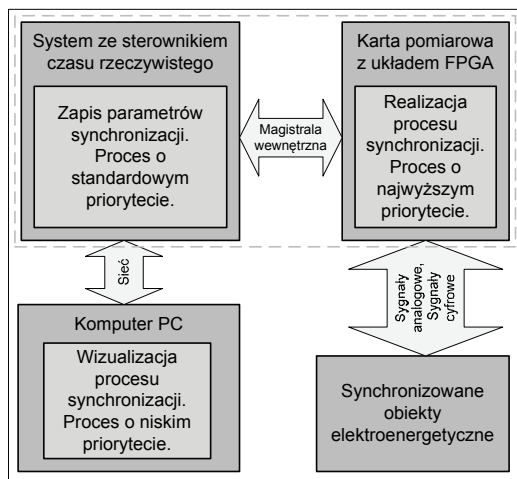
System ze sterownikiem czasu rzeczywistego

Zapis parametrów synchronizacji. Proces o standardowym priorytecie.

Magistrala wewnętrzna

Karta pomiarowa z układem FPGA

Realizacja procesu synchronizacji. Proces o najwyższym priorytecie.

Sieć

Sygnały analogowe, Sygnały cyfrowe

Komputer PC

Wizualizacja procesu synchronizacji. Proces o niskim priorytecie.

Synchronizowane obiekty elektroenergetyczne